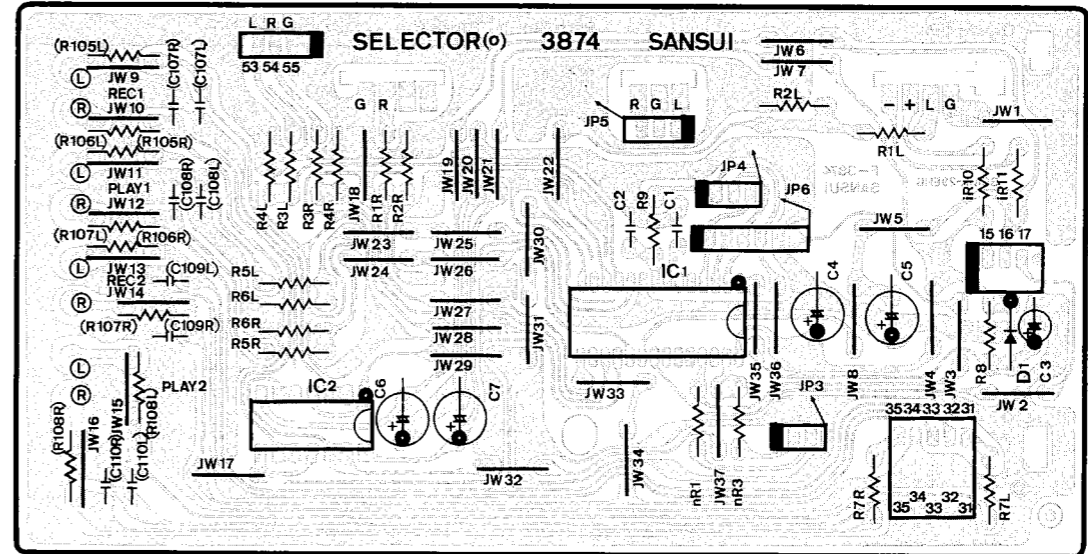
L R G
53 54 55
SELECTOR(o) 3874 SANSUI
JW6
JW7
(R105L)
(C107R) (C107L)
L JW9
REC1
R JW10
G R
R G L
JP5
R2L
- + L G
JW1
R1L
(R106L) (R105R)
L JW11
PLAY1
(C108R) (C108L)
R JW12
R4L R3L R3R R4R JW18 R1R R2R
JW19 JW20 JW21 JW22
JP4
JP6
C2 R9 C1
R10 R11
JW5
15 16 17
(R107L) (R106R)
JW23 JW25
JW30
L JW13 (C109L)
REC2
R JW14
JW24 JW26
R5L
R6L
R6R
R5R
IC1
C4 C5
(R107R) (C109R)
JW27
JW28
JW29
JW31
L
R
PLAY2
IC2
C6 C7
JW33
JW35 JW36
JP3
JW8
JW4 JW3
R8 D1 C3
JW2
(R108R) JW16 JW15 (R108L)
(C110R) (C110L)
JW17
JW32
JW34
nR1 JW37 nR3
35 34 33 32 31
R7R
35 34 33 32 31
R7L